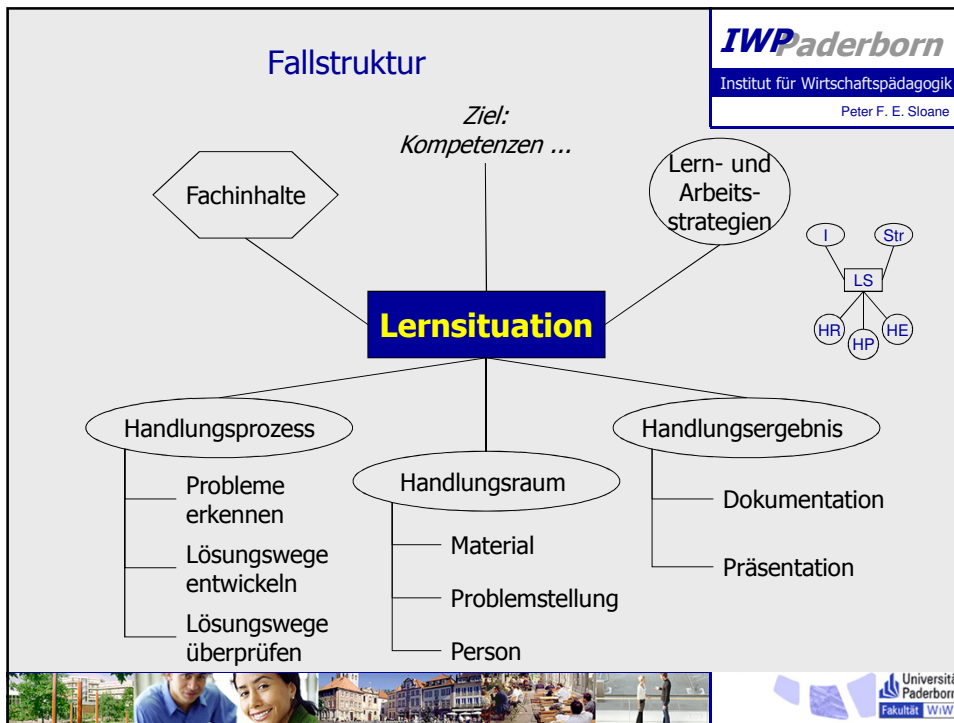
Fallstruktur

IWPaderborn
Institut für Wirtschaftspädagogik
Peter F. E. Sloane

Ziel:
Kompetenzen ...

Fachinhalte

Lern- und Arbeitsstrategien

I
Str
LS
HR
HP
HE

Lernsituation

Handlungsprozess
Probleme erkennen
Lösungswege entwickeln
Lösungswege überprüfen

Handlungsraum
Material
Problemstellung
Person

Handlungsergebnis
Dokumentation
Präsentation

Universitä
Paderborn
Fakultät WiW